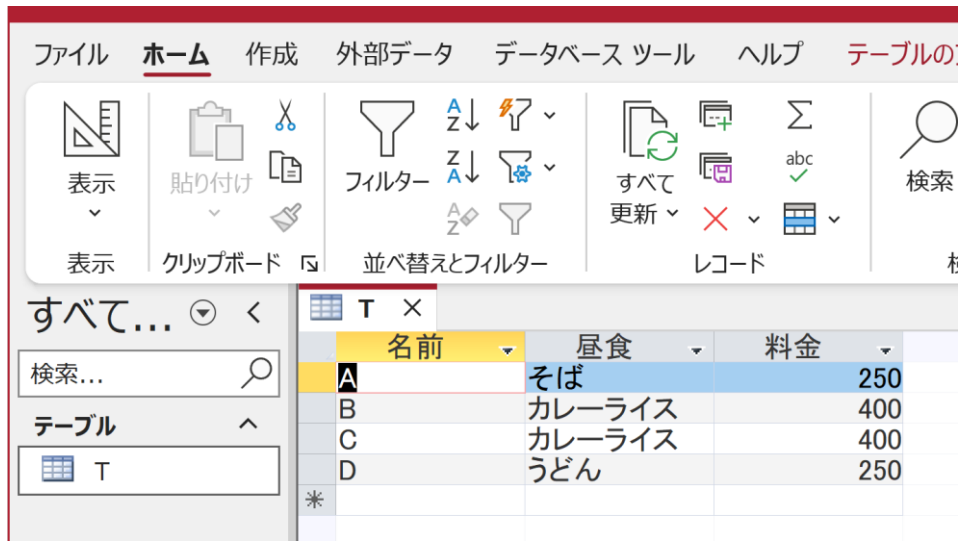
ファイル ホーム 作成 外部データ データベース ツール ヘルプ テーブルの

表示 貼り付け フィルター すべて更新 検索

表示 クリップボード 並べ替えとフィルター レコード

すべて…

検索…

テーブル

T

T

| 名前 | 昼食 | 料金 |
|---|---|---|
| A | そば | 250 |
| B | カレーライス | 400 |
| C | カレーライス | 400 |
| D | うどん | 250 |
| * | | |